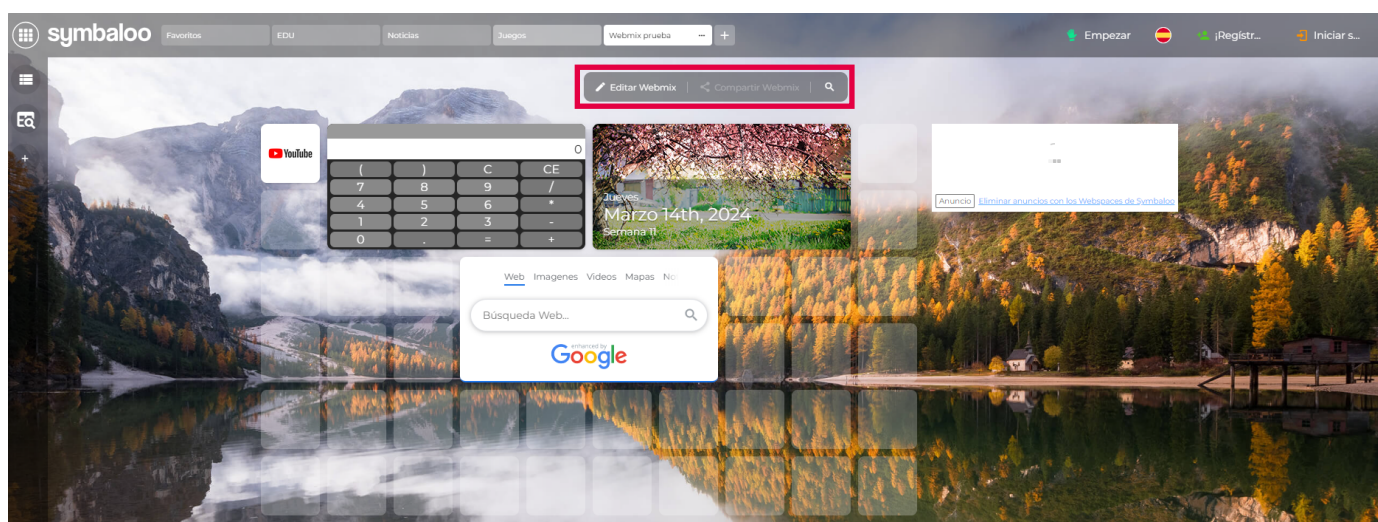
symbaloo Favoritos EDU Noticias Juegos Webmix prueba ··· +

Empezar ¡Registr... Iniciar s...

Editar Webmix | Compartir Webmix |

YouTube

0

( ) C CE
7 8 9 /
4 5 6 *
1 2 3 -
0 . = +

Jueves
Marzo 14th, 2024
Semana 11

Anuncio Eliminar anuncios con los Webspaces de Symbaloo

Web Imagenes Videos Mapas No

Búsqueda Web...

enhanced by Google